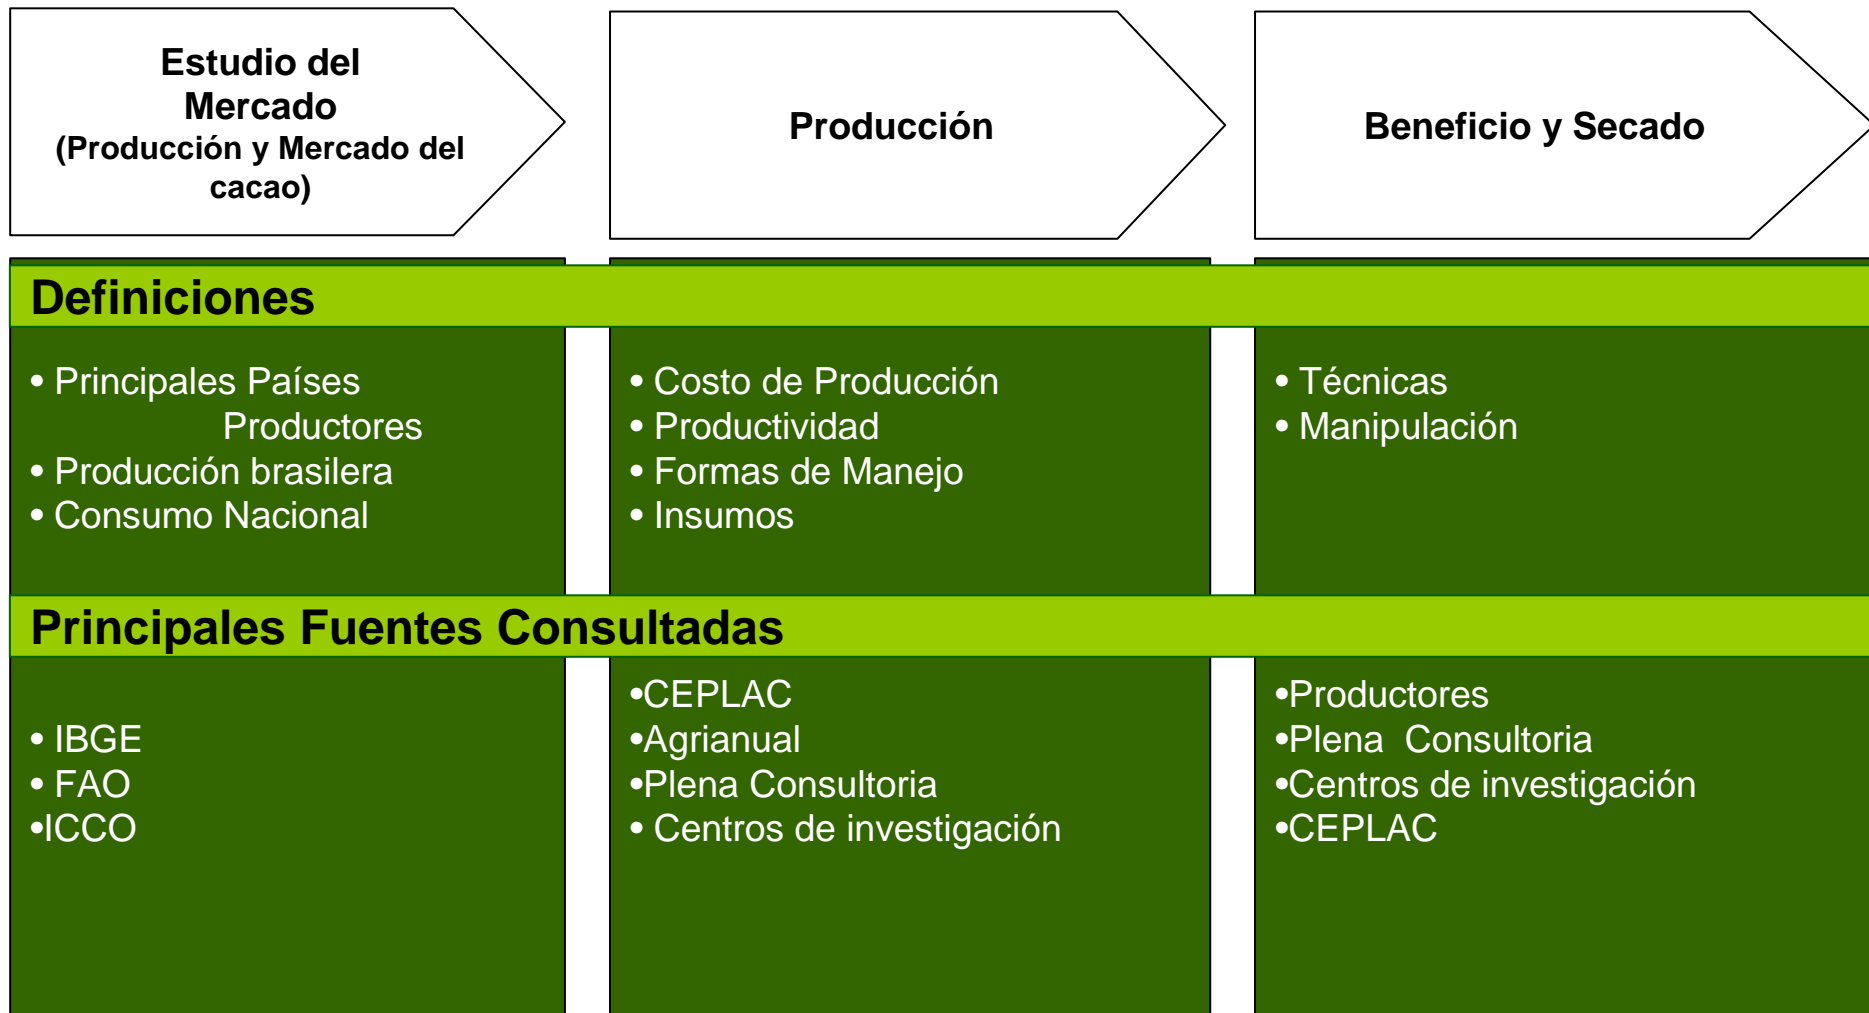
Estudio del Mercado
(Producción y Mercado del cacao)

Producción

Beneficio y Secado

Definiciones

• Principales Países Productores
• Producción brasilera
• Consumo Nacional

• Costo de Producción
• Productividad
• Formas de Manejo
• Insumos

• Técnicas
• Manipulación

Principales Fuentes Consultadas

• IBGE
• FAO
•ICCO

•CEPLAC
•Agrianual
•Plena Consultoria
• Centros de investigación

•Productores
•Plena Consultoria
•Centros de investigación
•CEPLAC